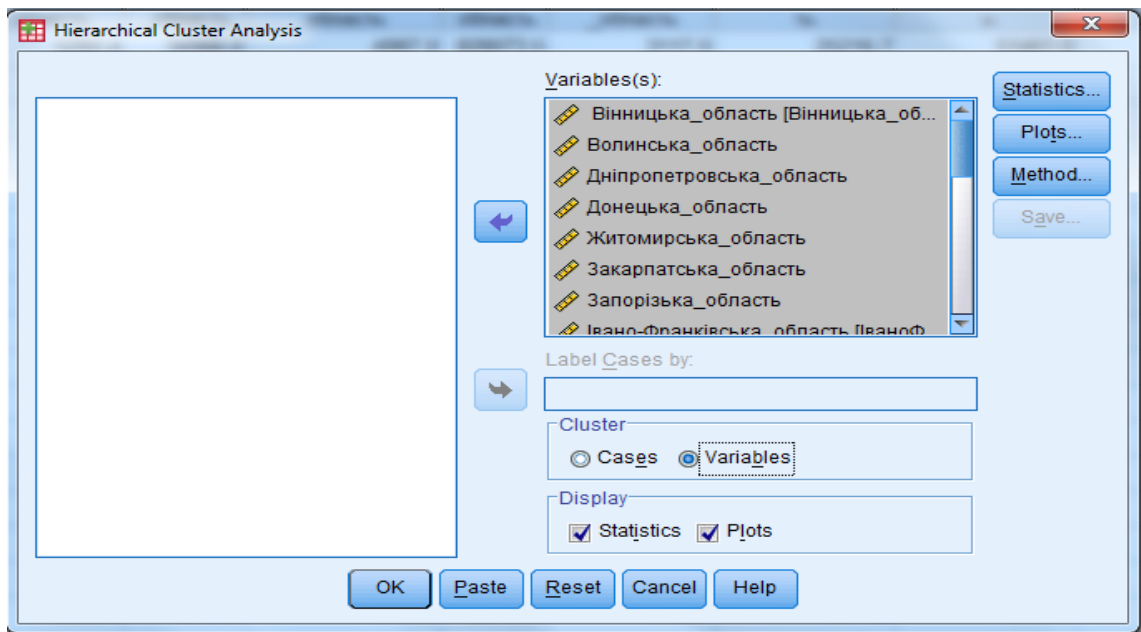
Hierarchical Cluster Analysis

Variables(s):

Вінницька_область [Вінницька_об...
Волинська_область
Дніпропетровська_область
Донецька_область
Житомирська_область
Закарпатська_область
Запорізька_область
Івано-Франківська_область [ІваноФ

Statistics...
Plots...
Method...
Save...

Label Cases by:

Cluster
Cases
Variables

Display
Statistics
Plots

OK
Paste
Reset
Cancel
Help